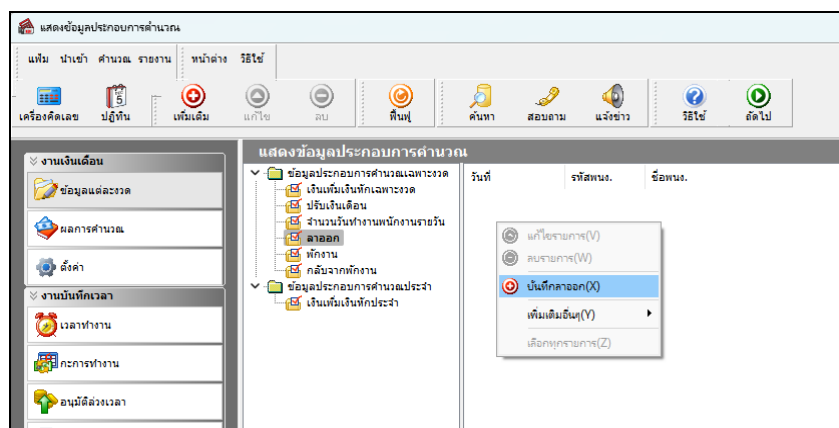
แสดงข้อมูลประกอบการคำนวณ

แฟ้ม นำเข้า คำนวณ รายงาน หน้าต่าง วิธีใช้

เครื่องคิดเลข ปฏิทิน เพิ่มเติม แก้ไข ลบ ฟื้นฟู ค้นหา สอบถาม แจ้งข่าว วิธีใช้ ถัดไป

งานเงินเดือน
ข้อมูลแต่ละงวด
ผลการคำนวณ
ตั้งค่า
งานบันทึกเวลา
เวลาทำงาน
กะการทำงาน
อนุมัติล่วงเวลา

แสดงข้อมูลประกอบการคำนวณ

ข้อมูลประกอบการคำนวณเฉพาะงวด
เงินเพิ่มเงินหักเฉพาะงวด
ปรับเงินเดือน
จำนวนวันทำงานพนักงานรายวัน
ลาออก
พักงาน
กลับจากพักงาน
ข้อมูลประกอบการคำนวณประจำ
เงินเพิ่มเงินหักประจำ

| วันที่ | รหัสพนง. | ชื่อพนง. |
|---|---|---|

แก้ไขรายการ(V)
ลบรายการ(W)
บันทึกลาออก(X)
เพิ่มเติมอื่นๆ(Y)
เลือกทุกรายการ(Z)